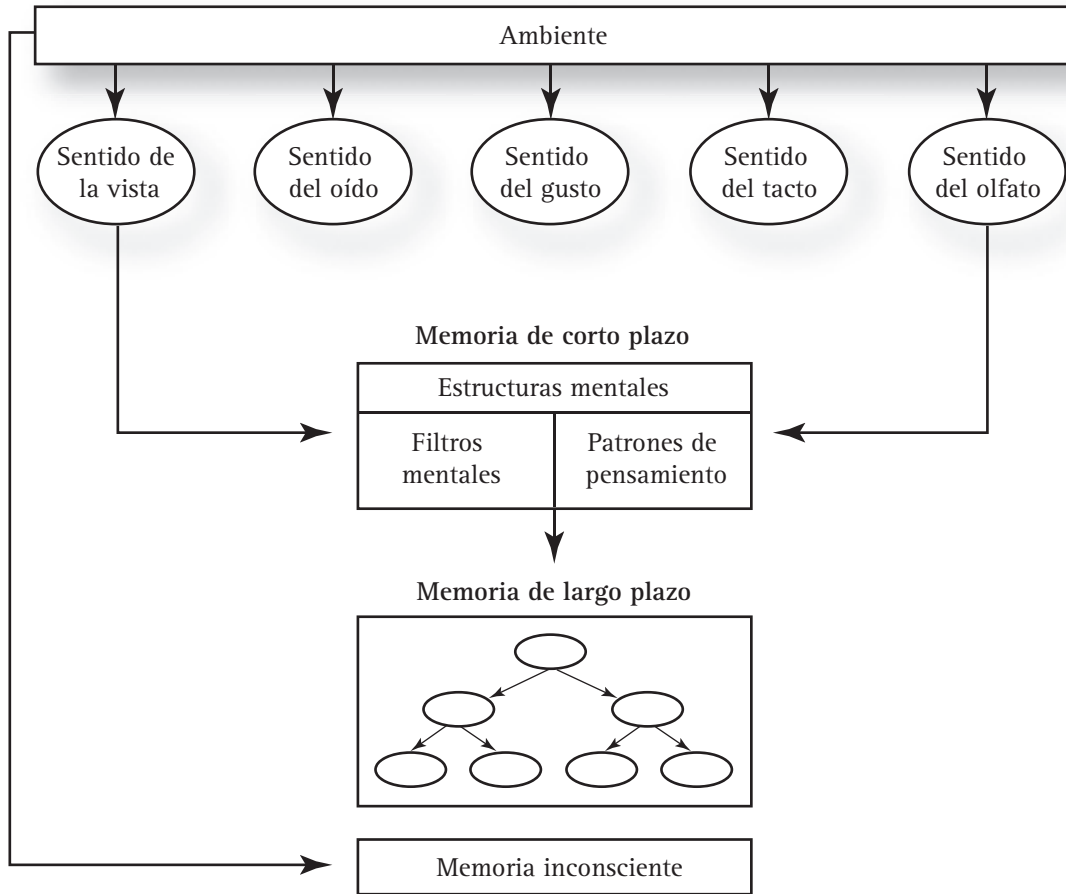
Ambiente

Sentido de la vista

Sentido del oído

Sentido del gusto

Sentido del tacto

Sentido del olfato

Memoria de corto plazo

Estructuras mentales

Filtros mentales

Patrones de pensamiento

Memoria de largo plazo

Memoria inconsciente